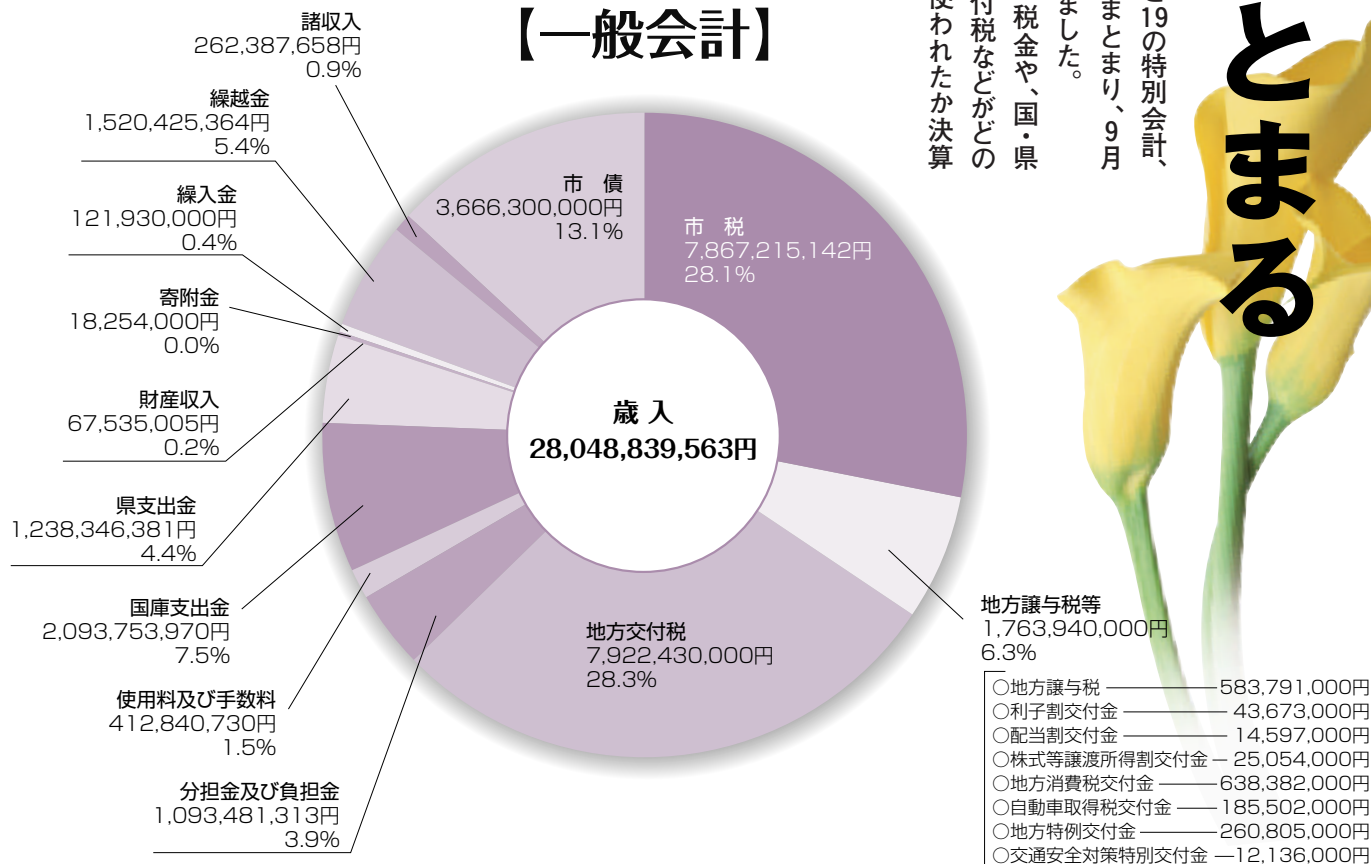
【一般会計】

諸収入
262,387,658円
0.9%

繰越金
1,520,425,364円
5.4%

繰入金
121,930,000円
0.4%

寄附金
18,254,000円
0.0%

財産収入
67,535,005円
0.2%

県支出金
1,238,346,381円
4.4%

国庫支出金
2,093,753,970円
7.5%

使用料及び手数料
412,840,730円
1.5%

分担金及び負担金
1,093,481,313円
3.9%

市　債
3,666,300,000円
13.1%

市　税
7,867,215,142円
28.1%

歳 入
28,048,839,563円

地方交付税
7,922,430,000円
28.3%

地方譲与税等
1,763,940,000円
6.3%

| | |
|---|---|
| ○地方譲与税 | 583,791,000円 |
| ○利子割交付金 | 43,673,000円 |
| ○配当割交付金 | 14,597,000円 |
| ○株式等譲渡所得割交付金 | 25,054,000円 |
| ○地方消費税交付金 | 638,382,000円 |
| ○自動車取得税交付金 | 185,502,000円 |
| ○地方特例交付金 | 260,805,000円 |
| ○交通安全対策特別交付金 | 12,136,000円 |

とまる

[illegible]19の特別会計、
まとまり、9月
ました。

税金や、国・県
付税などがどの
使われたか決算